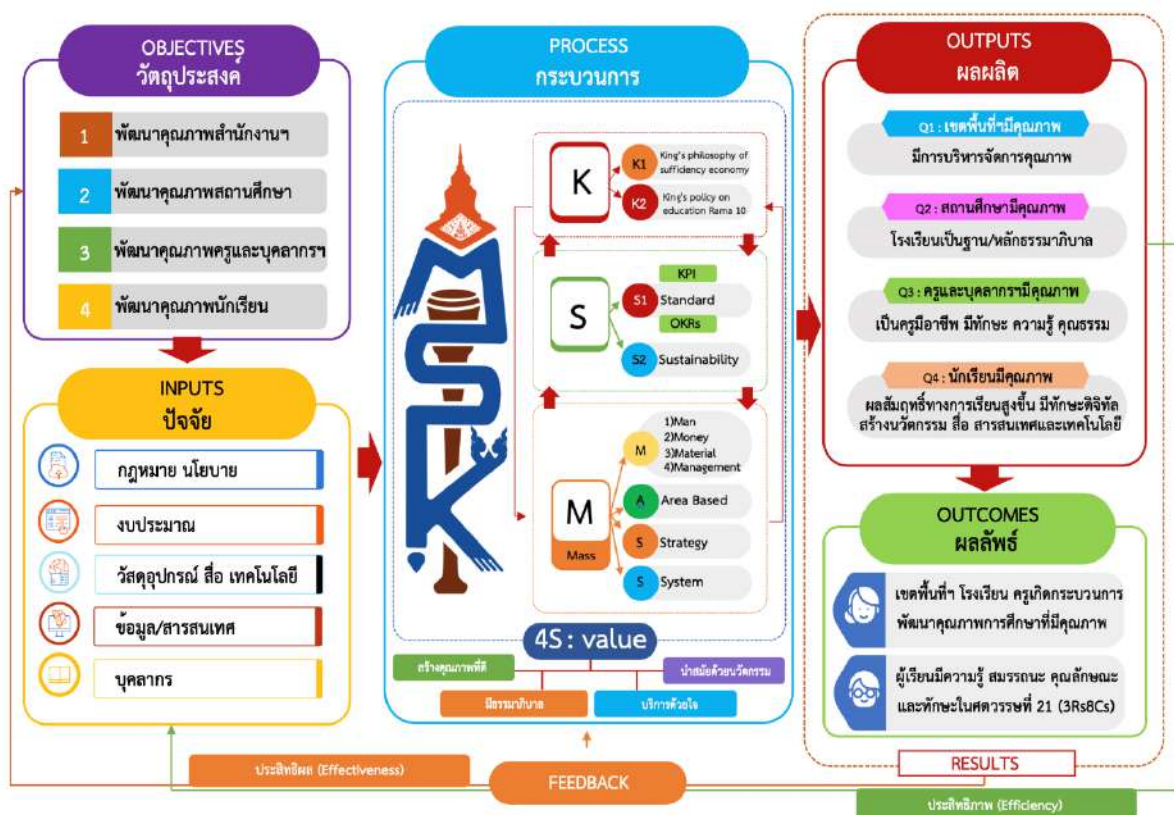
OBJECTIVES
วัตถุประสงค์

1 พัฒนาคุณภาพสำนักงานฯ

2 พัฒนาคุณภาพสถานศึกษา

3 พัฒนาคุณภาพครูและบุคลากรฯ

4 พัฒนาคุณภาพนักเรียน

INPUTS
ปัจจัย

กฎหมาย นโยบาย

งบประมาณ

วัสดุอุปกรณ์ สื่อ เทคโนโลยี

ข้อมูล/สารสนเทศ

บุคลากร

PROCESS
กระบวนการ

K
K1 King's philosophy of sufficiency economy
K2 King's policy on education Rama 10

S
KPI
S1 Standard
OKRs
S2 Sustainability

M
Mass
M 1)Man 2)Money 3)Material 4)Management
A Area Based
S Strategy
S System

4S : value

สร้างคุณภาพที่ดี

นำสมัยด้วยนวัตกรรม

มีธรรมาภิบาล

บริการด้วยใจ

OUTPUTS
ผลผลิต

Q1 : เขตพื้นที่มีคุณภาพ
มีการบริหารจัดการคุณภาพ

Q2 : สถานศึกษามีคุณภาพ
โรงเรียนเป็นฐาน/หลักธรรมาภิบาล

Q3 : ครูและบุคลากรมีคุณภาพ
เป็นครูมืออาชีพ มีทักษะ ความรู้ คุณธรรม

Q4 : นักเรียนมีคุณภาพ
ผลสัมฤทธิ์ทางการเรียนสูงขึ้น มีทักษะดิจิทัล สร้างนวัตกรรม สื่อ สารสนเทศและเทคโนโลยี

OUTCOMES
ผลลัพธ์

เขตพื้นที่ฯ โรงเรียน ครูเกิดกระบวนการพัฒนาคุณภาพการศึกษาที่มีคุณภาพ

ผู้เรียนมีความรู้ สมรรถนะ คุณลักษณะและทักษะในศตวรรษที่ 21 (3Rs8Cs)

ประสิทธิผล (Effectiveness)

FEEDBACK

RESULTS

ประสิทธิภาพ (Efficiency)